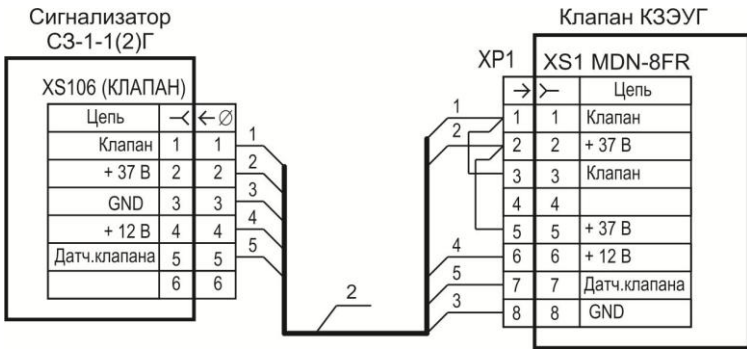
Сигнализатор СЗ-1-1(2)Г

XS106 (КЛАПАН)

| Цепь | $\prec$ | $\leftarrow\varnothing$ |
|---|---|---|
| Клапан | 1 | 1 |
| + 37 В | 2 | 2 |
| GND | 3 | 3 |
| + 12 В | 4 | 4 |
| Датч.клапана | 5 | 5 |
|  | 6 | 6 |

1
2
3
4
5

2

Клапан КЗЭУГ

XP1

XS1 MDN-8FR

| $\rightarrow$ | $\succ$ | Цепь |
|---|---|---|
| 1 | 1 | Клапан |
| 2 | 2 | + 37 В |
| 3 | 3 | Клапан |
| 4 | 4 |  |
| 5 | 5 | + 37 В |
| 6 | 6 | + 12 В |
| 7 | 7 | Датч.клапана |
| 8 | 8 | GND |

1
2
4
5
3